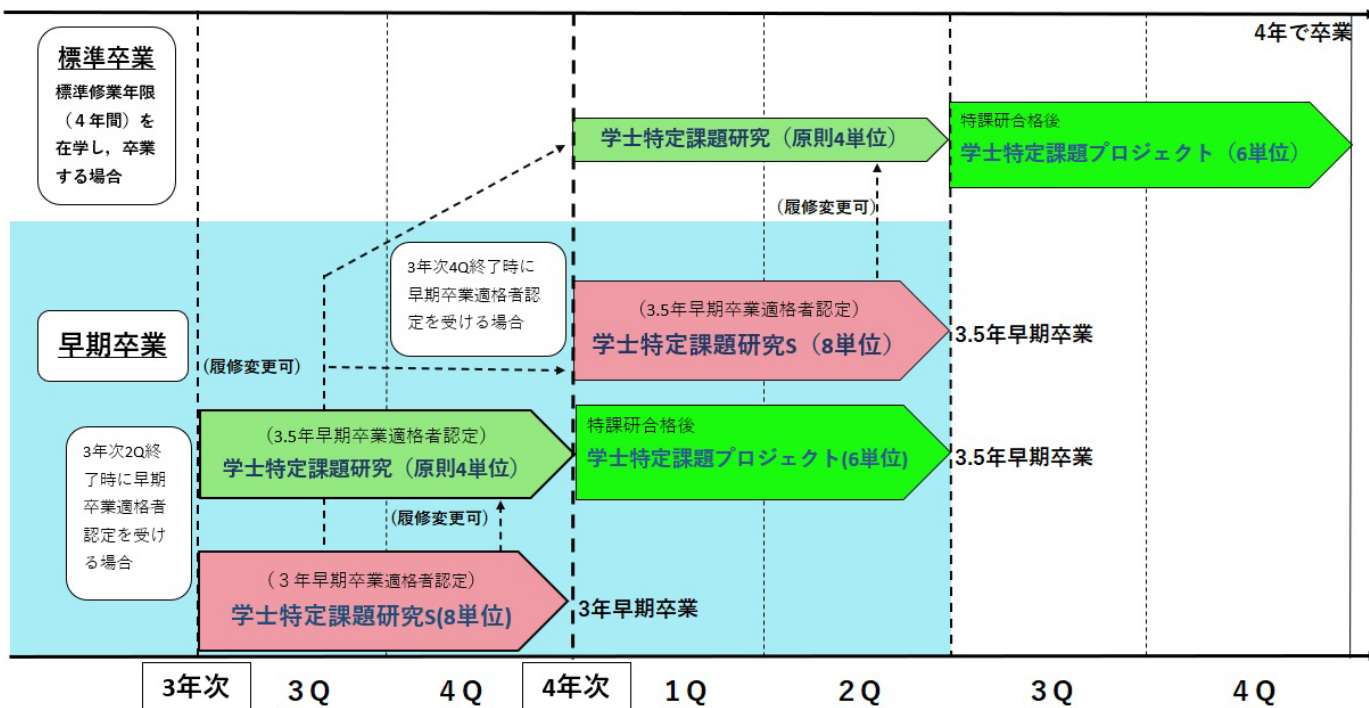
4年で卒業

標準卒業
標準修業年限（４年間）を在学し，卒業する場合

学士特定課題研究（原則4単位）

特課研合格後
学士特定課題プロジェクト（6単位）

（履修変更可）

3年次4Q終了時に早期卒業適格者認定を受ける場合

早期卒業

（3.5年早期卒業適格者認定）
学士特定課題研究S（8単位）

3.5年早期卒業

（履修変更可）

3年次2Q終了時に早期卒業適格者認定を受ける場合

（3.5年早期卒業適格者認定）
学士特定課題研究（原則4単位）

特課研合格後
学士特定課題プロジェクト(6単位)

3.5年早期卒業

（履修変更可）

（３年早期卒業適格者認定）
学士特定課題研究S(8単位)

3年早期卒業

3年次 3Q 4Q 4年次 1Q 2Q 3Q 4Q